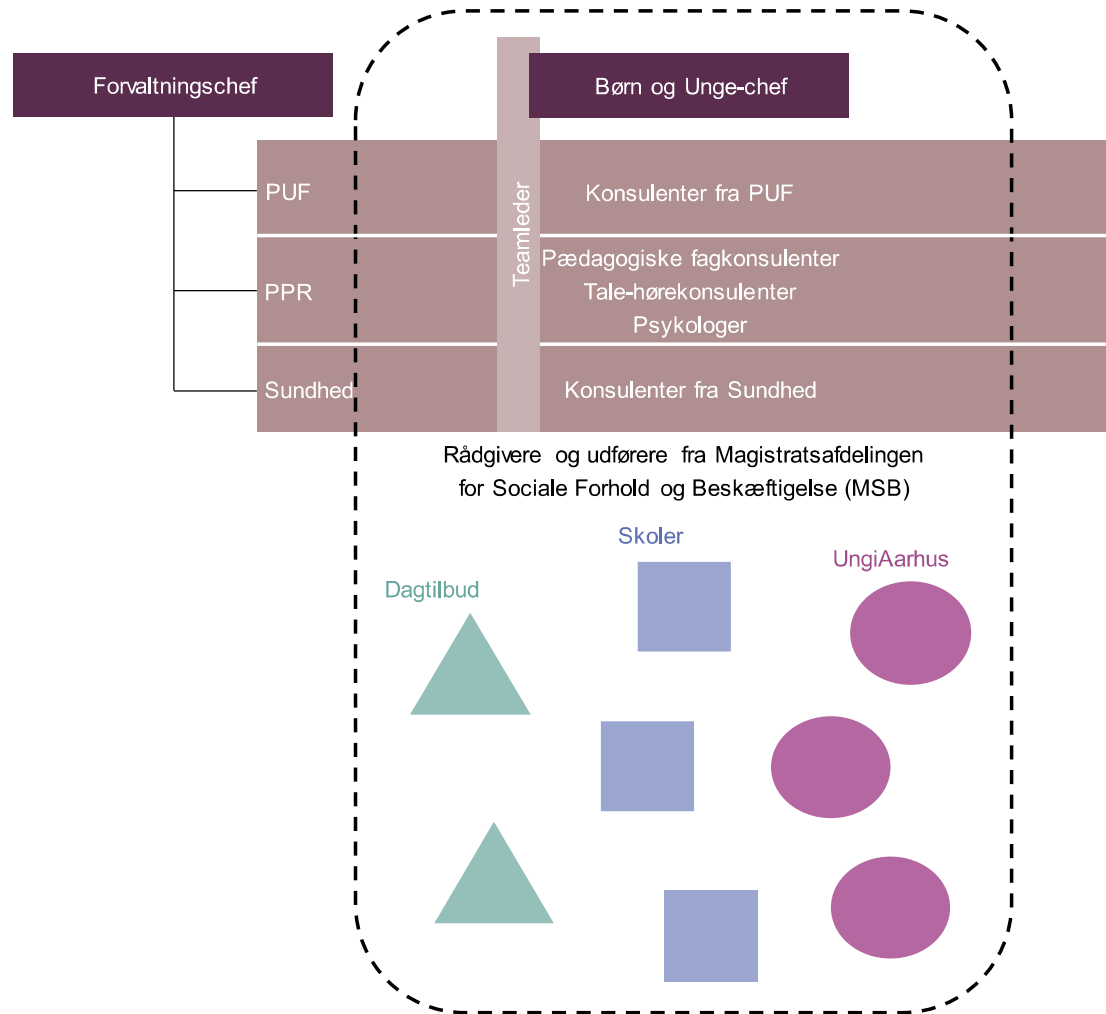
Forvaltningschef

Børn og Unge-chef

PUF

Teamleder

Konsulenter fra PUF

PPR

Pædagogiske fagkonsulenter
Tale-hørekonsulenter
Psykologer

Sundhed

Konsulenter fra Sundhed

Rådgivere og udførere fra Magistratsafdelingen for Sociale Forhold og Beskæftigelse (MSB)

Skoler

UngiAarhus

Dagtilbud